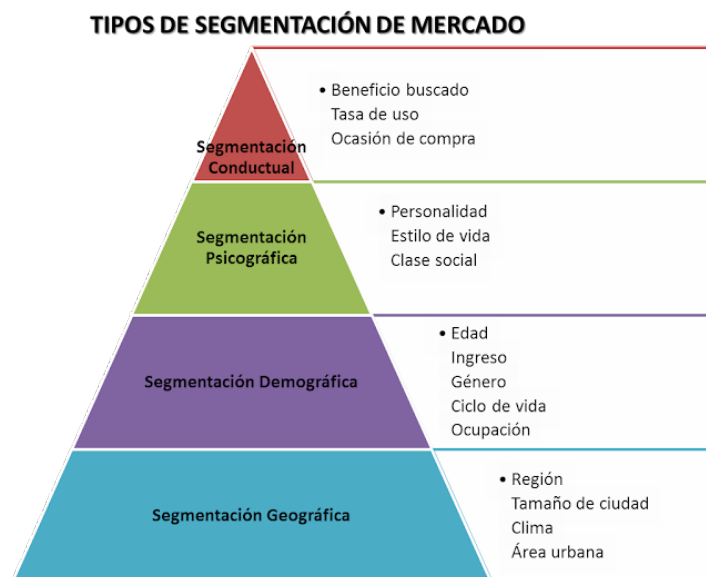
TIPOS DE SEGMENTACIÓN DE MERCADO

Segmentación Conductual

• Beneficio buscado
Tasa de uso
Ocasión de compra

Segmentación Psicográfica

• Personalidad
Estilo de vida
Clase social

Segmentación Demográfica

• Edad
Ingreso
Género
Ciclo de vida
Ocupación

Segmentación Geográfica

• Región
Tamaño de ciudad
Clima
Área urbana